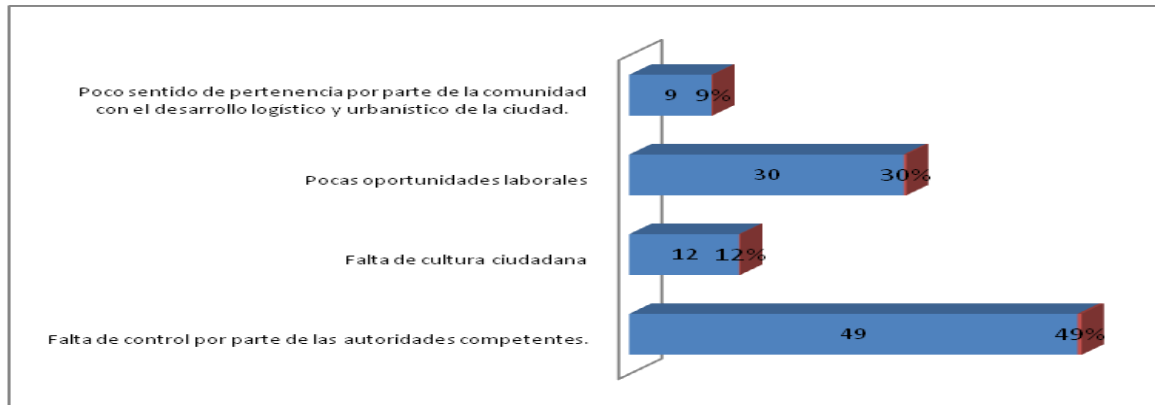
Poco sentido de pertenencia por parte de la comunidad con el desarrollo logístico y urbanístico de la ciudad.

9 9%

Pocas oportunidades laborales

30 30%

Falta de cultura ciudadana

12 12%

Falta de control por parte de las autoridades competentes.

49 49%